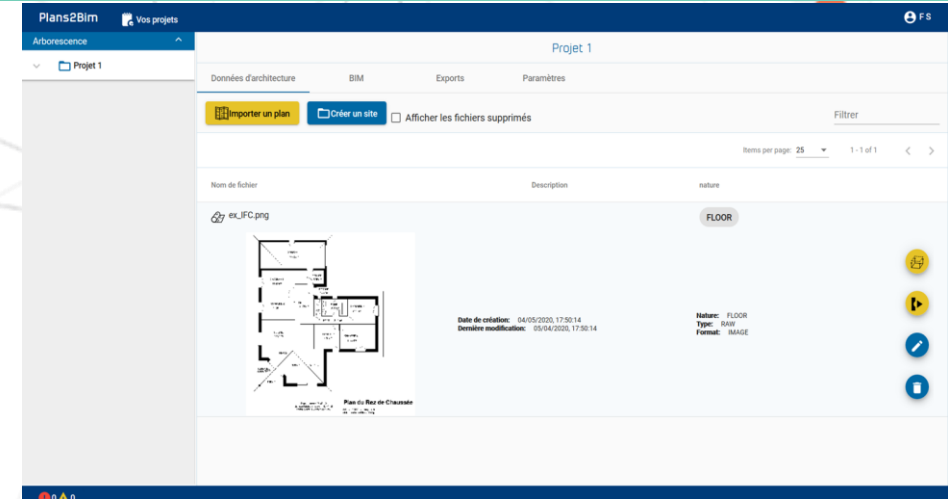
Plans2Bim Vos projets F S

Arborescence

Projet 1

Projet 1

Données d'architecture BIM Exports Paramètres

Importer un plan Créer un site Afficher les fichiers supprimés

Filtrer

Items per page: 25 1 - 1 of 1

Nom de fichier Description nature

ex_IFC.png

FLOOR

Plan du Rez de Chaussée

Date de création: 04/05/2020, 17:50:14
Dernière modification: 05/04/2020, 17:50:14

Nature: FLOOR
Type: RAW
Format: IMAGE

0 0